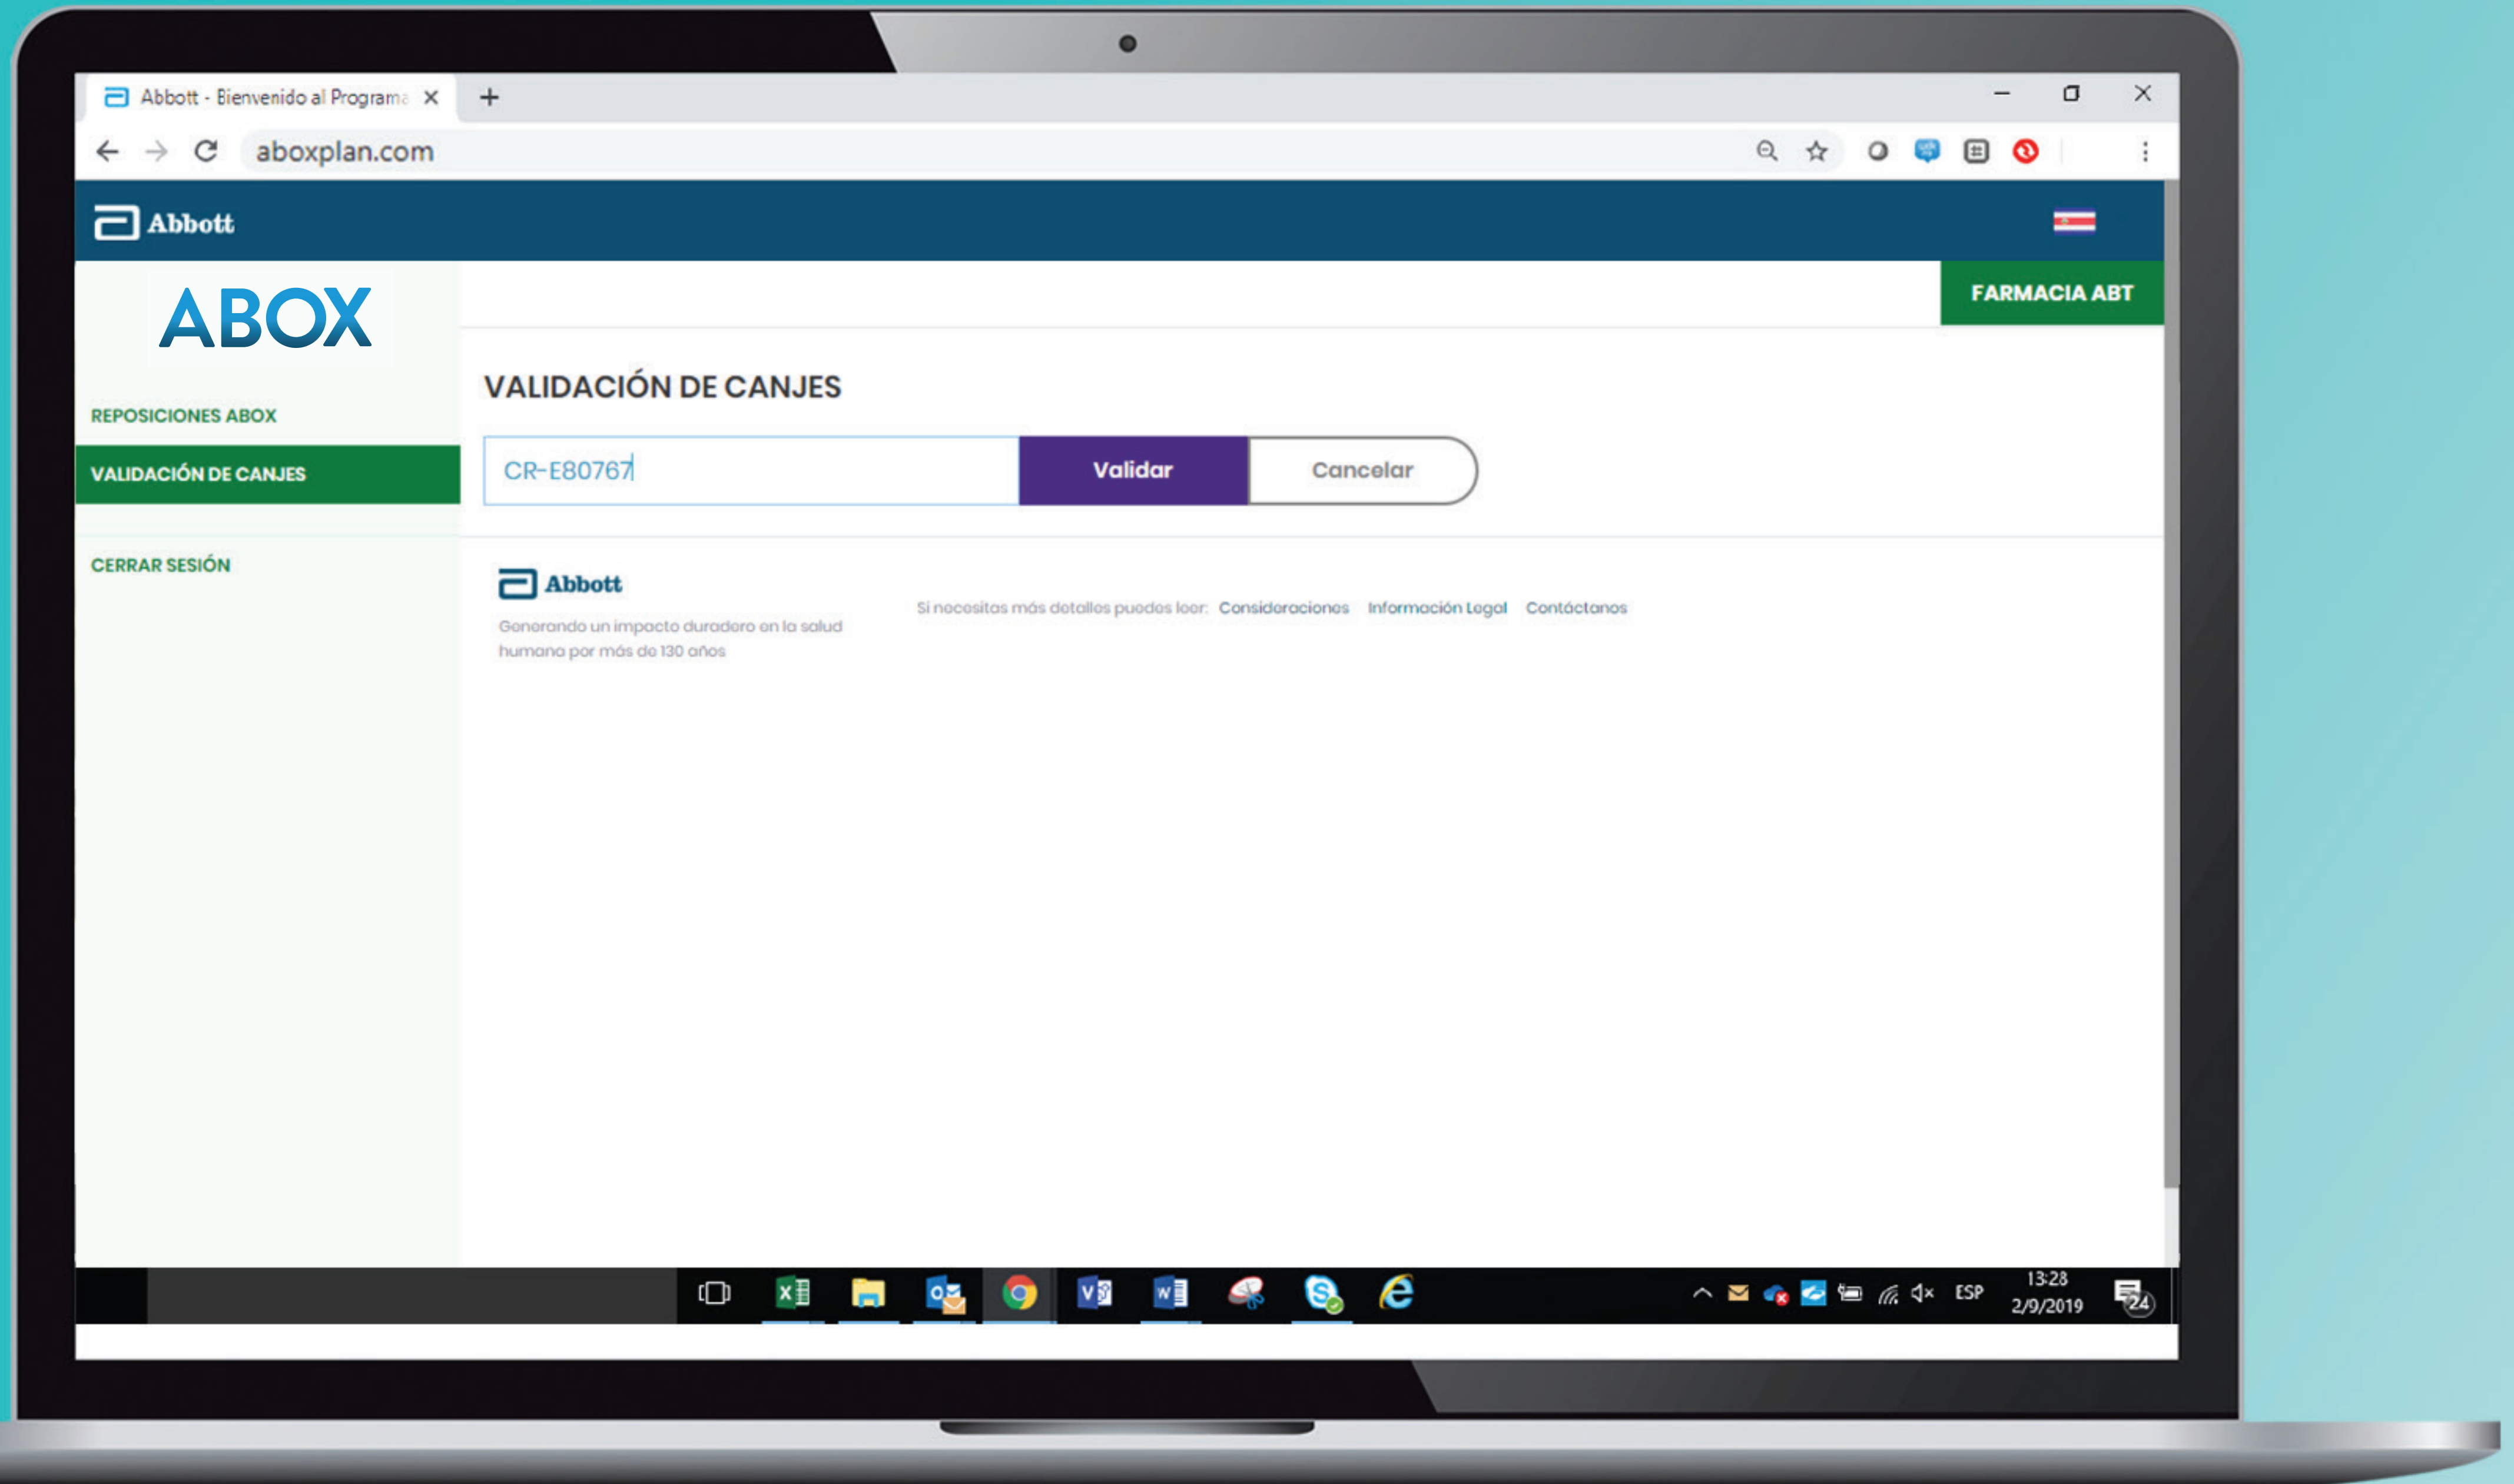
Abbott - Bienvenido al Programa ×

aboxplan.com

Abbott

ABOX

FARMACIA ABT

REPOSICIONES ABOX

VALIDACIÓN DE CANJES

CERRAR SESIÓN

VALIDACIÓN DE CANJES

CR-E80767

Validar

Cancelar

Abbott

Generando un impacto duradero en la salud humana por más de 130 años

Si necesitas más detalles puedes leer: Consideraciones Información Legal Contáctanos

ESP 13:28 2/9/2019

24